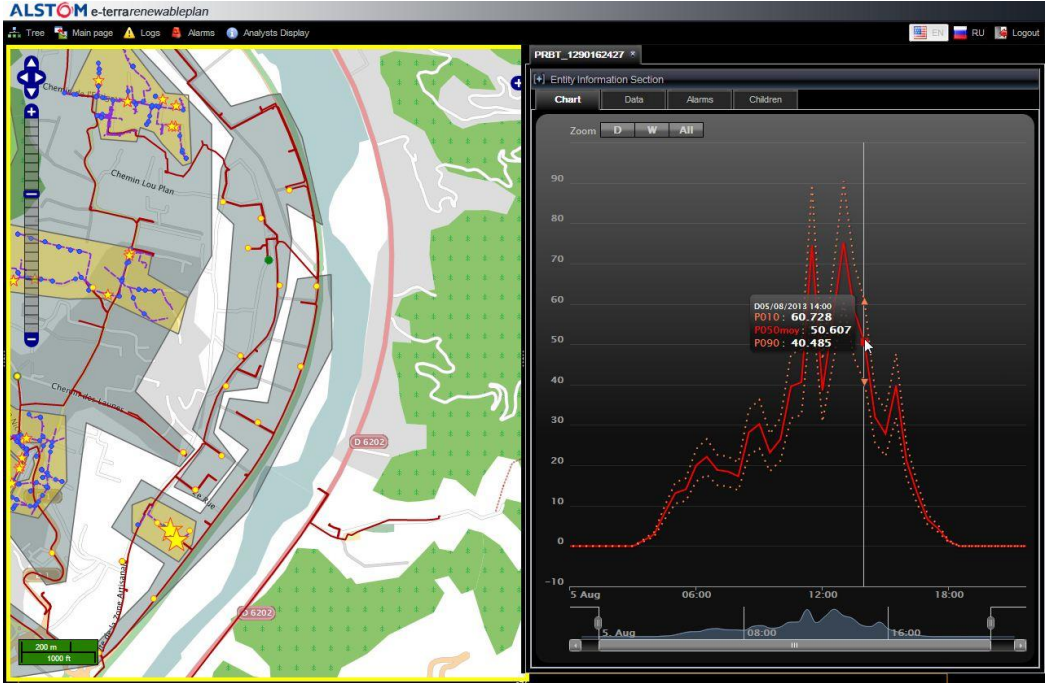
ALSTOM e-terrarenewableplan

Tree Main page Logs Alarms Analysts Display

EN RU Logout

Chemin Lou Plan

Chemin des Launes

D 6202

D 6202

200 m
1000 ft

PRBT_1290162427 ×

Entity Information Section

Chart Data Alarms Children

Zoom D W All

90
80
70
60
50
40
30
20
10
0
−10

D05/08/2013 14:00
P010 : 60.728
P050moy : 50.607
P090 : 40.485

5 Aug 06:00 12:00 18:00

5. Aug 08:00 16:00